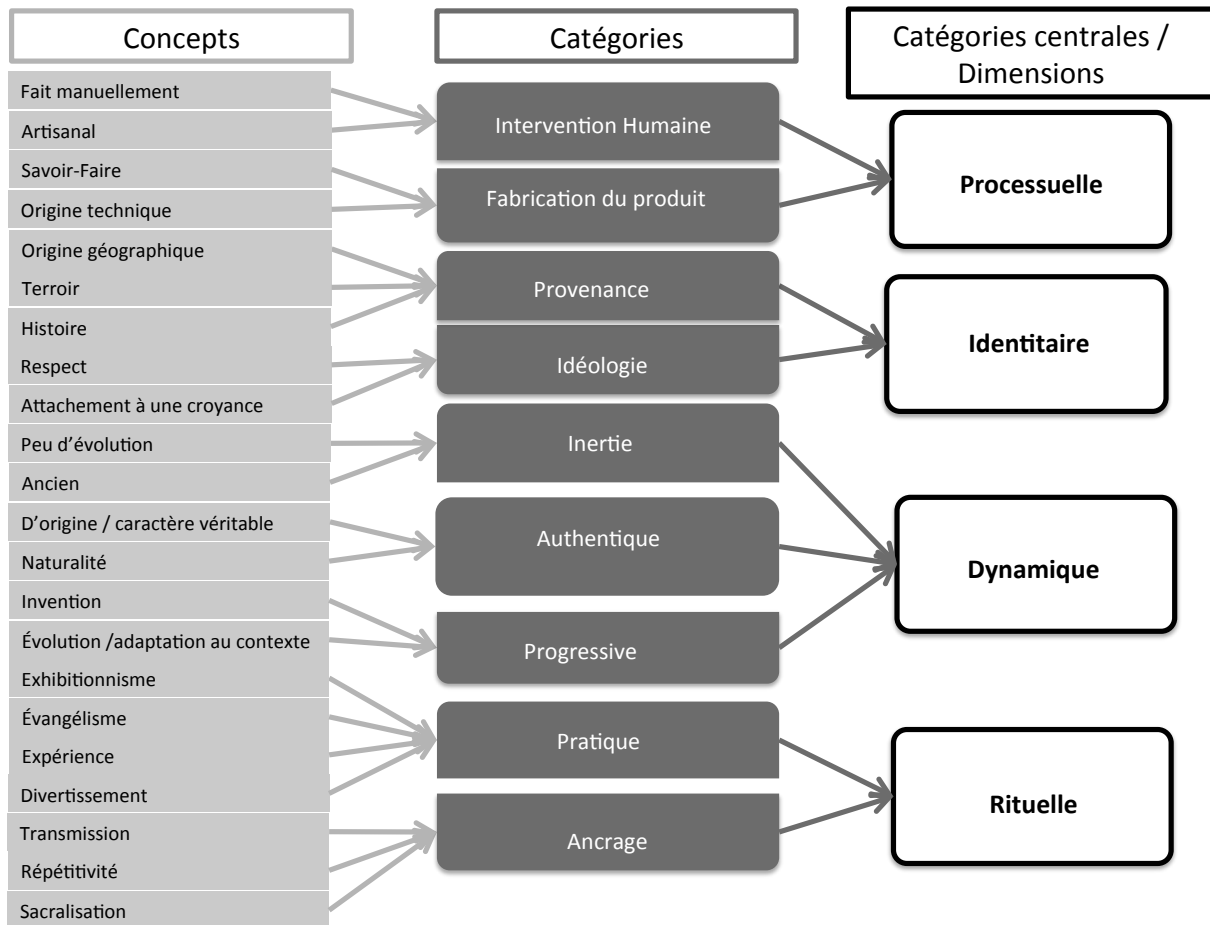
Concepts

Catégories

Catégories centrales / Dimensions

Fait manuellement
Artisanal
Savoir-Faire
Origine technique
Origine géographique
Terroir
Histoire
Respect
Attachement à une croyance
Peu d'évolution
Ancien
D'origine / caractère véritable
Naturalité
Invention
Évolution /adaptation au contexte
Exhibitionnisme
Évangélisme
Expérience
Divertissement
Transmission
Répétitivité
Sacralisation

Intervention Humaine
Fabrication du produit
Provenance
Idéologie
Inertie
Authentique
Progressive
Pratique
Ancrage

Processuelle
Identitaire
Dynamique
Rituelle